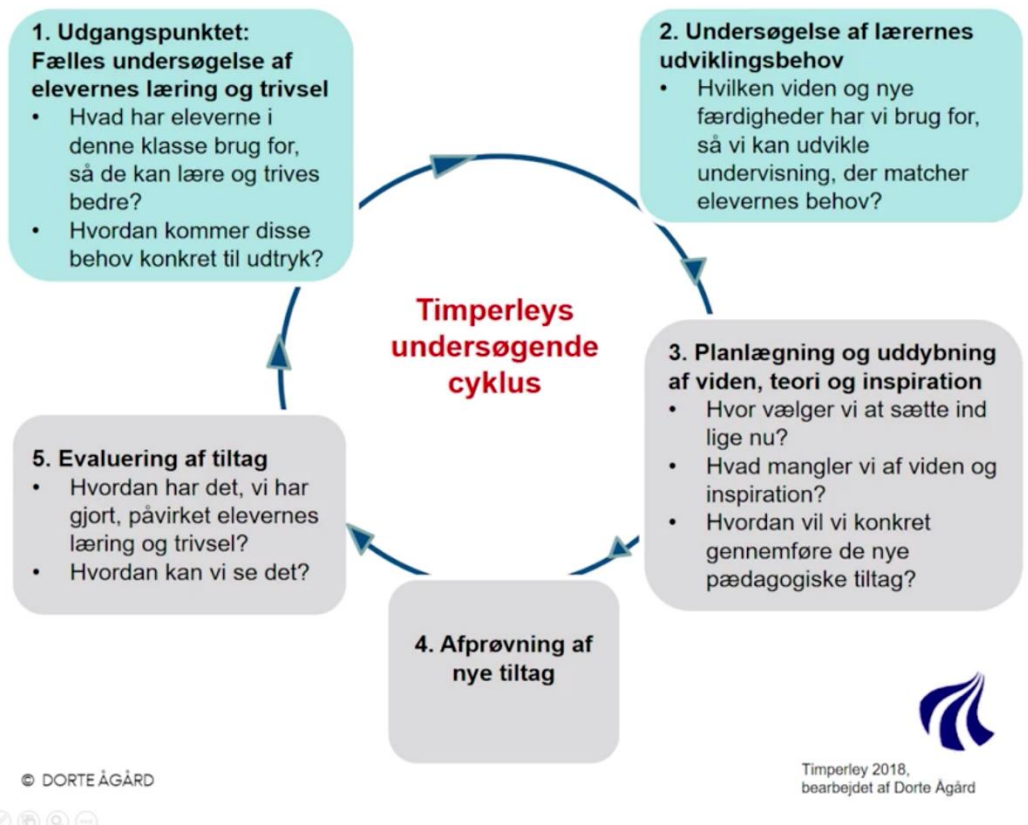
1. Udgangspunktet: Fælles undersøgelse af elevernes læring og trivsel
• Hvad har eleverne i denne klasse brug for, så de kan lære og trives bedre?
• Hvordan kommer disse behov konkret til udtryk?

2. Undersøgelse af lærernes udviklingsbehov
• Hvilken viden og nye færdigheder har vi brug for, så vi kan udvikle undervisning, der matcher elevernes behov?

Timperleys undersøgende cyklus

3. Planlægning og uddybning af viden, teori og inspiration
• Hvor vælger vi at sætte ind lige nu?
• Hvad mangler vi af viden og inspiration?
• Hvordan vil vi konkret gennemføre de nye pædagogiske tiltag?

4. Afprøvning af nye tiltag

5. Evaluering af tiltag
• Hvordan har det, vi har gjort, påvirket elevernes læring og trivsel?
• Hvordan kan vi se det?

© DORTE ÅGÅRD

Timperley 2018, bearbejdet af Dorte Ågård